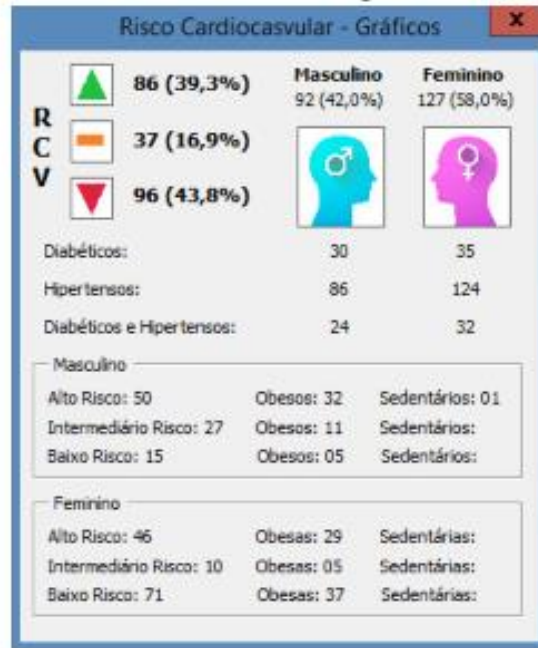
Risco Cardiocasvular - Gráficos

x

R
C
V

86 (39,3%)

37 (16,9%)

96 (43,8%)

Masculino
92 (42,0%)

Feminino
127 (58,0%)

| | | |
|---|---|---|
| Diabéticos: | 30 | 35 |
| Hipertensos: | 86 | 124 |
| Diabéticos e Hipertensos: | 24 | 32 |

Masculino

| | | |
|---|---|---|
| Alto Risco: 50 | Obesos: 32 | Sedentários: 01 |
| Intermediário Risco: 27 | Obesos: 11 | Sedentários: |
| Baixo Risco: 15 | Obesos: 05 | Sedentários: |

Feminino

| | | |
|---|---|---|
| Alto Risco: 46 | Obesas: 29 | Sedentárias: |
| Intermediário Risco: 10 | Obesas: 05 | Sedentárias: |
| Baixo Risco: 71 | Obesas: 37 | Sedentárias: |